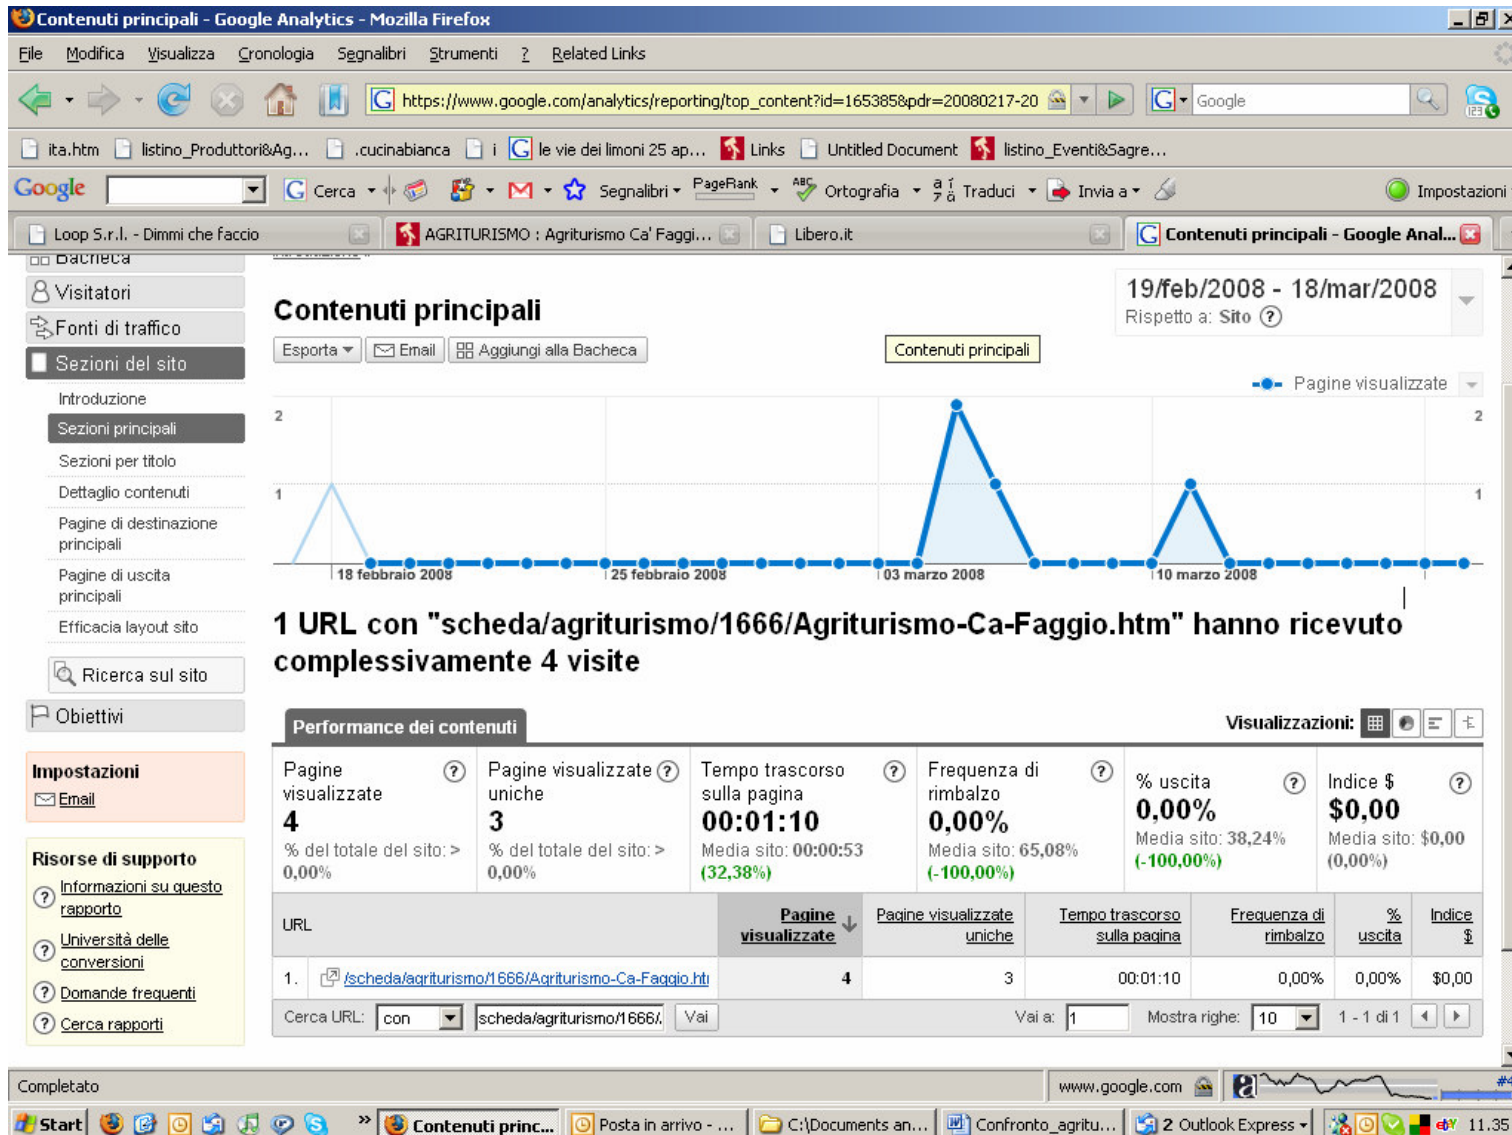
Contenuti principali - Google Analytics - Mozilla Firefox

File Modifica Visualizza Cronologia Segnalibri Strumenti ? Related Links

https://www.google.com/analytics/reporting/top_content?id=16538&pdr=20080217-20

Google

ita.htm listino_Produttori&Ag... .cucinabianca i le vie dei limoni 25 ap... Links Untitled Document listino_Eventi&Sagre...

Google Cerca Segnalibri PageRank Ortografia Traduci Invia a Impostazioni

Loop S.r.l. - Dimmi che faccio AGRITURISMO : Agriturismo Ca' Faggi... Libero.it Contenuti principali - Google Anal...

Bacheca
Visitatori
Fonti di traffico
Sezioni del sito
Introduzione
Sezioni principali
Sezioni per titolo
Dettaglio contenuti
Pagine di destinazione principali
Pagine di uscita principali
Efficacia layout sito
Ricerca sul sito
Obiettivi

Impostazioni
Email

Risorse di supporto
Informazioni su questo rapporto
Università delle conversioni
Domande frequenti
Cerca rapporti

Contenuti principali

19/feb/2008 - 18/mar/2008
Rispetto a: Sito ?

Esporta Email Aggiungi alla Bacheca

Contenuti principali

Pagine visualizzate

2 2
1 1

18 febbraio 2008 25 febbraio 2008 03 marzo 2008 10 marzo 2008

1 URL con "scheda/agriturismo/1666/Agriturismo-Ca-Faggio.htm" hanno ricevuto complessivamente 4 visite

Performance dei contenuti

Visualizzazioni:

Pagine visualizzate ? 4 % del totale del sito: > 0,00%

Pagine visualizzate uniche ? 3 % del totale del sito: > 0,00%

Tempo trascorso sulla pagina ? 00:01:10 Media sito: 00:00:53 (32,38%)

Frequenza di rimbalzo ? 0,00% Media sito: 65,08% (-100,00%)

% uscita ? 0,00% Media sito: 38,24% (-100,00%)

Indice $ ? $0,00 Media sito: $0,00 (0,00%)

| URL | Pagine visualizzate | Pagine visualizzate uniche | Tempo trascorso sulla pagina | Frequenza di rimbalzo | % uscita | Indice $ |
|---|---|---|---|---|---|---|
| 1. /scheda/agriturismo/1666/Agriturismo-Ca-Faggio.htm | 4 | 3 | 00:01:10 | 0,00% | 0,00% | $0,00 |

Cerca URL: con scheda/agriturismo/1666/ Vai Vai a: 1 Mostra righe: 10 1 - 1 di 1

Completato www.google.com

Start Contenuti princ... Posta in arrivo - ... C:\Documents an... Confronto_agritu... 2 Outlook Express 11.35